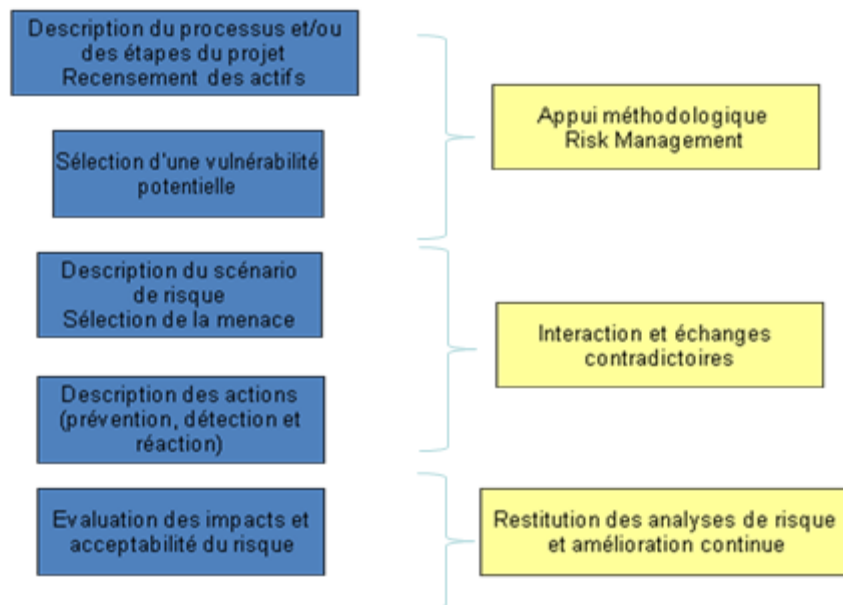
Description du processus et/ou des étapes du projet
Recensement des actifs

Sélection d'une vulnérabilité potentielle

Appui méthodologique
Risk Management

Description du scénario de risque
Sélection de la menace

Description des actions (prévention, détection et réaction)

Interaction et échanges contradictoires

Evaluation des impacts et acceptabilité du risque

Restitution des analyses de risque et amélioration continue